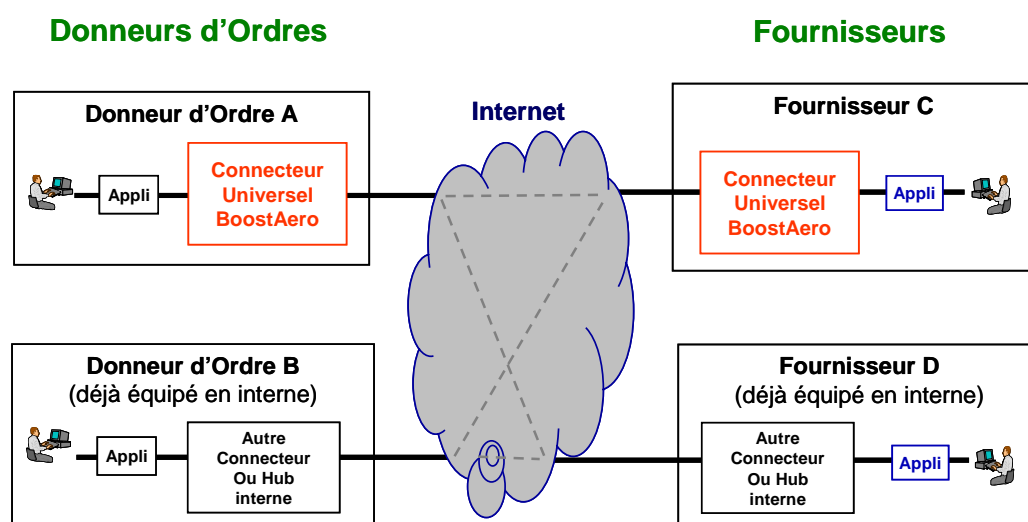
Donneurs d'Ordres

Fournisseurs

Donneur d'Ordre A

Appli

Connecteur Universel BoostAero

Internet

Fournisseur C

Connecteur Universel BoostAero

Appli

Donneur d'Ordre B
(déjà équipé en interne)

Appli

Autre Connecteur Ou Hub interne

Fournisseur D
(déjà équipé en interne)

Autre Connecteur Ou Hub interne

Appli